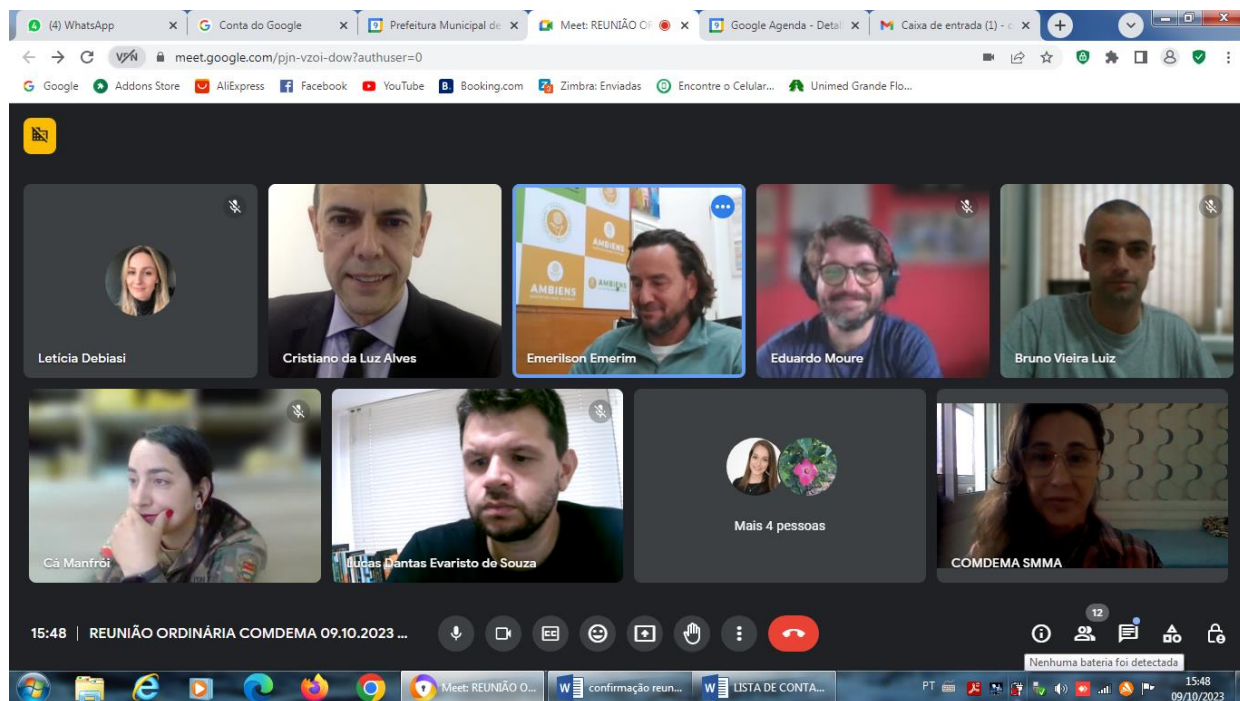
(4) WhatsApp
Conta do Google
Prefeitura Municipal de
Meet: REUNIÃO OR
Google Agenda - Detal
Caixa de entrada (1) - c

meet.google.com/pjn-vzoi-dow?authuser=0

Google  Addons Store  AliExpress  Facebook  YouTube  Booking.com  Zimbra: Enviadas  Encontre o Celular...  Unimed Grande Flo...

AMBIENS
AMBIENS

Letícia Debiasi
Cristiano da Luz Alves
Emerilson Emerim
Eduardo Moure
Bruno Vieira Luiz
Cá Manfrói
Lucas Dantas Evaristo de Souza
Mais 4 pessoas
COMDEMA SMMA

15:48 | REUNIÃO ORDINÁRIA COMDEMA 09.10.2023 ...

12

Nenhuma bateria foi detectada

Meet: REUNIÃO O...
confirmação reun...
LISTA DE CONTA...
PT
15:48
09/10/2023